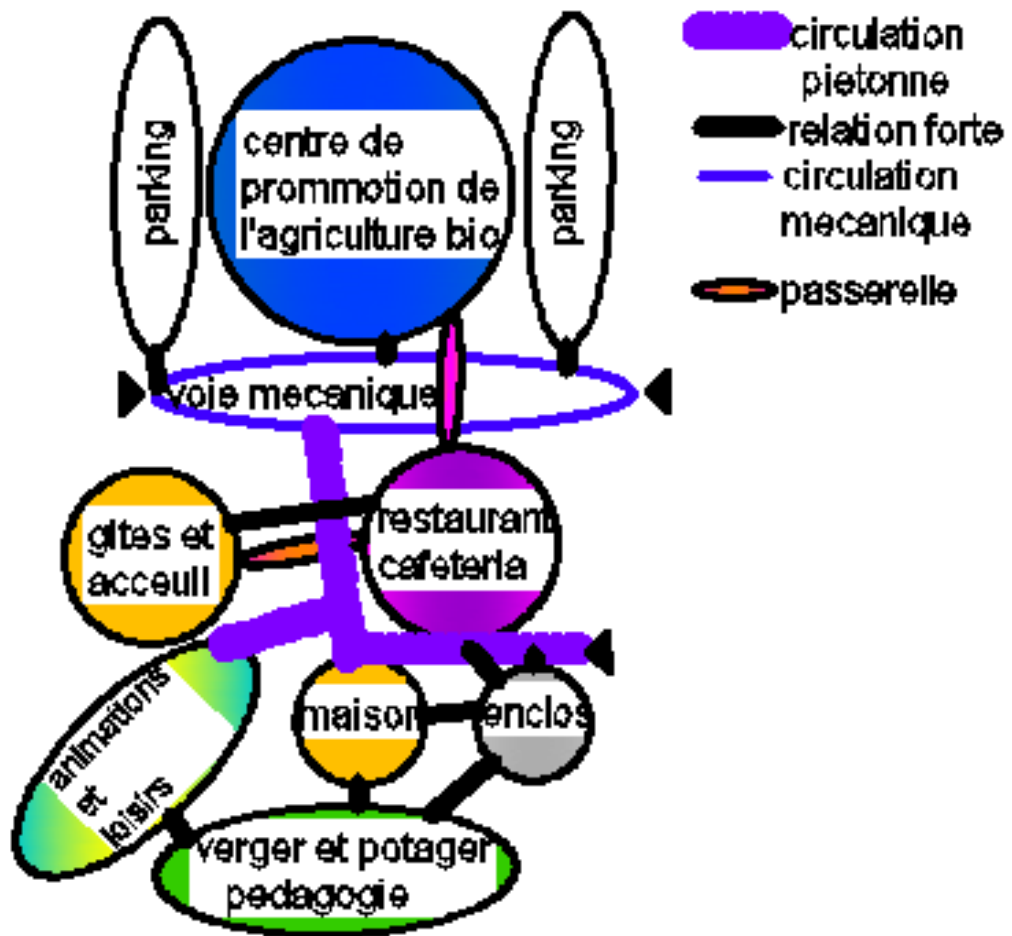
parking

centre de prommotion de l'agriculture bio

parking

circulation pietonne
relation forte
circulation mecanique
passerelle

voie mecanique

gites et acceuil

restaurant cafeteria

animations et loisirs

maison

enclos

verger et potager pedagogie